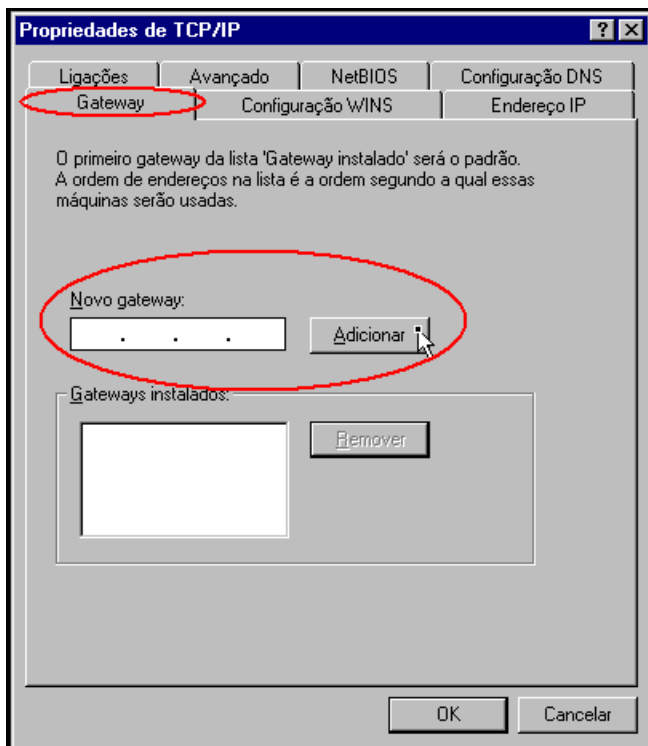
Propriedades de TCP/IP

?
X

Ligações
Avançado
NetBIOS
Configuração DNS
Gateway
Configuração WINS
Endereço IP

O primeiro gateway da lista 'Gateway instalado' será o padrão. A ordem de endereços na lista é a ordem segundo a qual essas máquinas serão usadas.

Novo gateway:

. . .

Adicionar

Gateways instalados:

Remover

OK
Cancelar